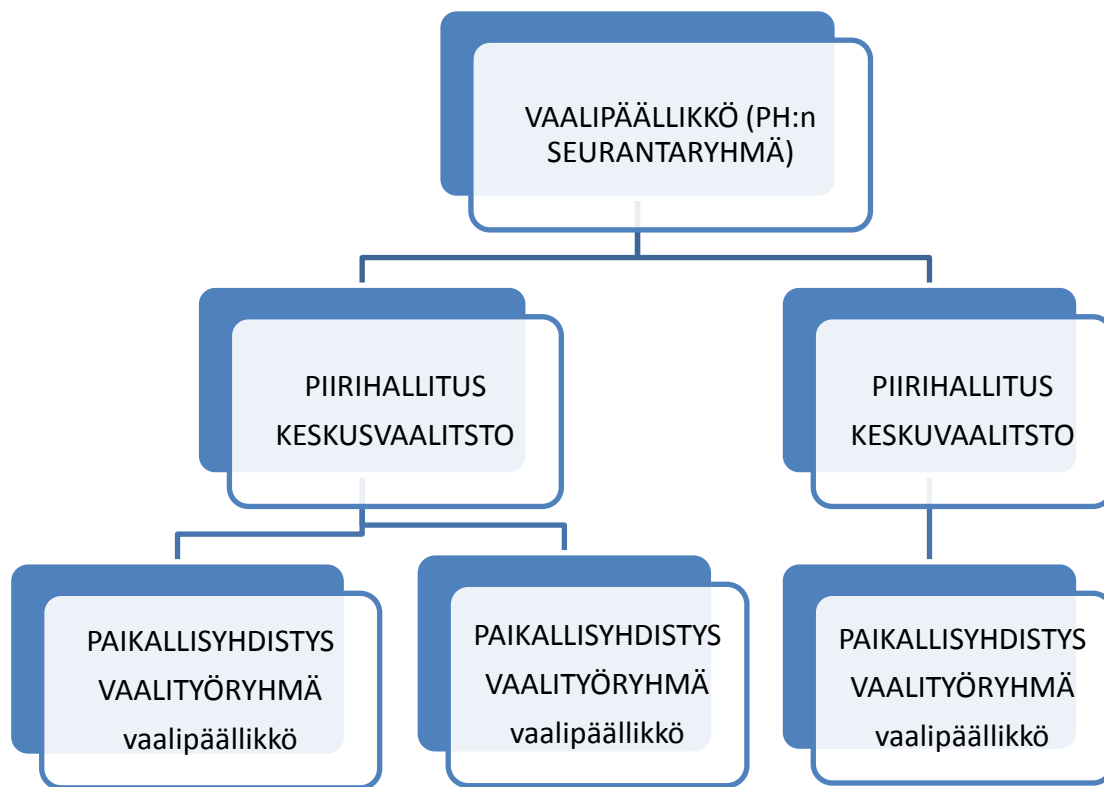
VAALIPÄÄLLIKKÖ (PH:n SEURANTARYHMÄ)

PIIRIHALLITUS KESKUSVAALITSTO

PIIRIHALLITUS KESKUVAALITSTO

PAIKALLISYHDISTYS VAALITYÖRYHMÄ vaalipäällikkö

PAIKALLISYHDISTYS VAALITYÖRYHMÄ vaalipäällikkö

PAIKALLISYHDISTYS VAALITYÖRYHMÄ vaalipäällikkö